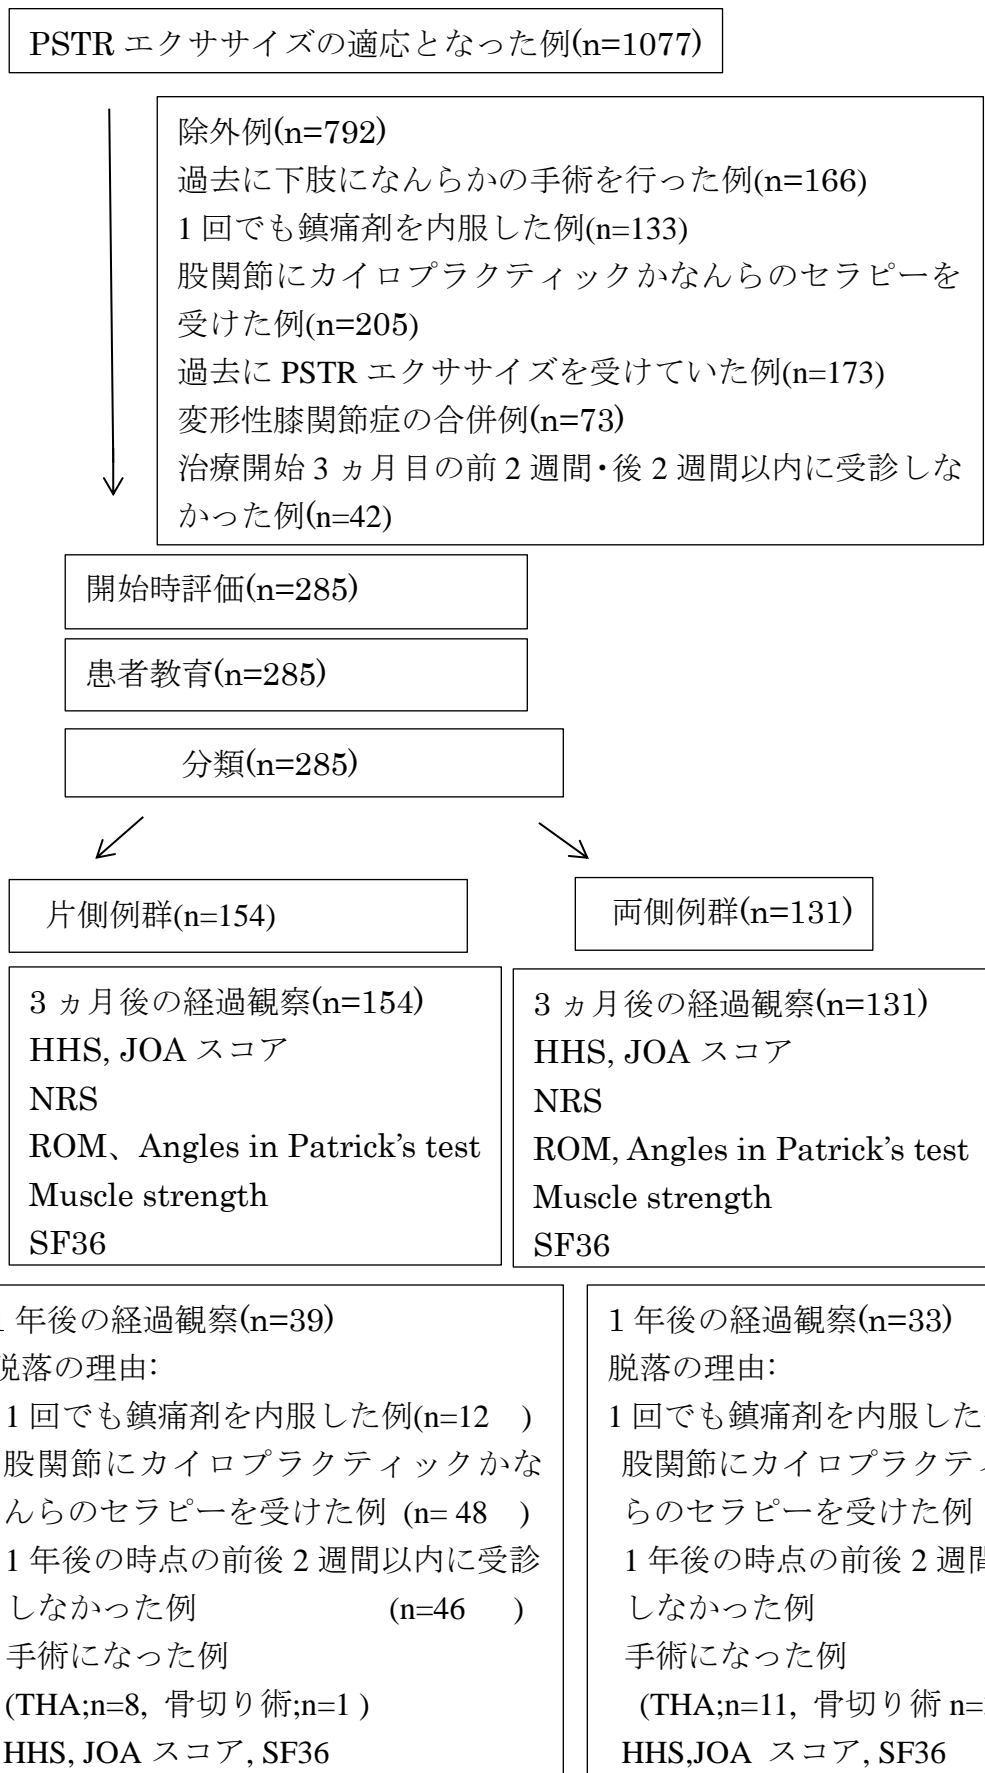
PSTR エクササイズの適応となった例(n=1077)

除外例(n=792)
過去に下肢になんらかの手術を行った例(n=166)
1 回でも鎮痛剤を内服した例(n=133)
股関節にカイロプラクティックかなんらのセラピーを受けた例(n=205)
過去に PSTR エクササイズを受けていた例(n=173)
変形性膝関節症の合併例(n=73)
治療開始 3 ヵ月目の前 2 週間・後 2 週間以内に受診しなかった例(n=42)

開始時評価(n=285)

患者教育(n=285)

分類(n=285)

片側例群(n=154)

両側例群(n=131)

3 ヵ月後の経過観察(n=154)
HHS, JOA スコア
NRS
ROM、Angles in Patrick's test
Muscle strength
SF36

3 ヵ月後の経過観察(n=131)
HHS, JOA スコア
NRS
ROM, Angles in Patrick's test
Muscle strength
SF36

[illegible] 年後の経過観察(n=39)
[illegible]脱落の理由:
1 回でも鎮痛剤を内服した例(n=12 )
股関節にカイロプラクティックかなんらのセラピーを受けた例 (n= 48 )
1 年後の時点の前後 2 週間以内に受診しなかった例 (n=46 )
手術になった例
(THA;n=8, 骨切り術;n=1 )
HHS, JOA スコア, SF36

1 年後の経過観察(n=33)
脱落の理由:
1 回でも鎮痛剤を内服した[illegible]
股関節にカイロプラクテ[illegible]
らのセラピーを受けた例 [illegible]
1 年後の時点の前後 2 週間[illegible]
しなかった例
手術になった例
(THA;n=11, 骨切り術 n=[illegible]
HHS,JOA スコア, SF36